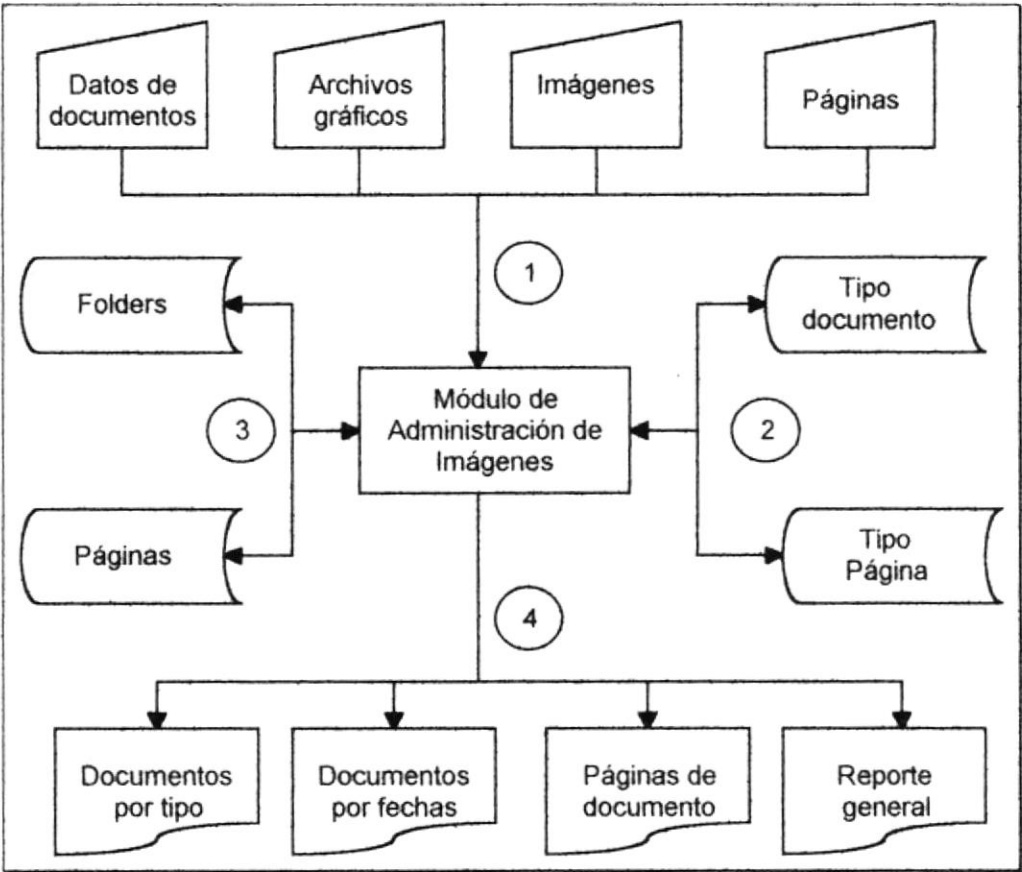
Datos de documentos

Archivos gráficos

Imágenes

Páginas

1

Folders

Tipo documento

3

Módulo de Administración de Imágenes

2

Páginas

Tipo Página

4

Documentos por tipo

Documentos por fechas

Páginas de documento

Reporte general